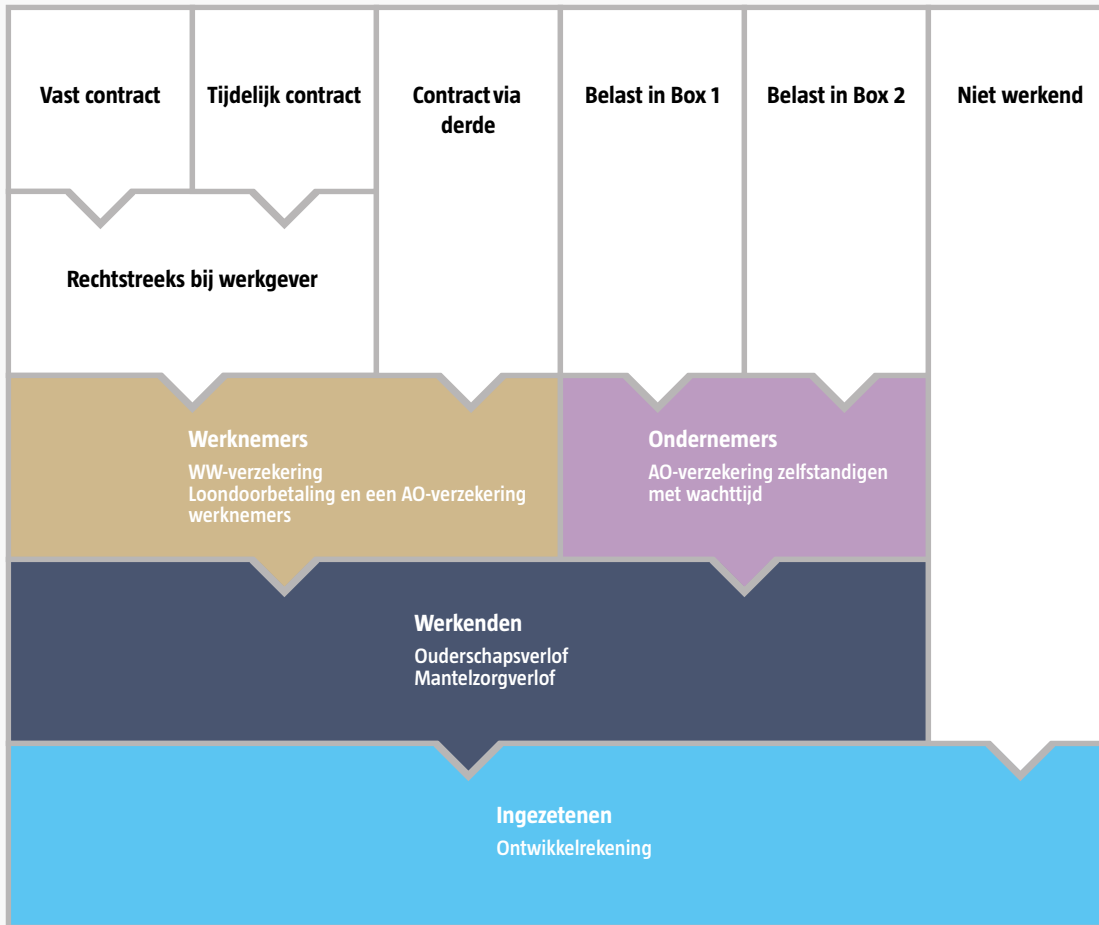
Vast contract

Tijdelijk contract

Contract via derde

Belast in Box 1

Belast in Box 2

Niet werkend

Rechtstreeks bij werkgever

Werknemers
WW-verzekering
Loondoorbetaling en een AO-verzekering werknemers

Ondernemers
AO-verzekering zelfstandigen met wachttijd

Werkenden
Ouderschapsverlof
Mantelzorgverlof

Ingezetenen
Ontwikkelrekening